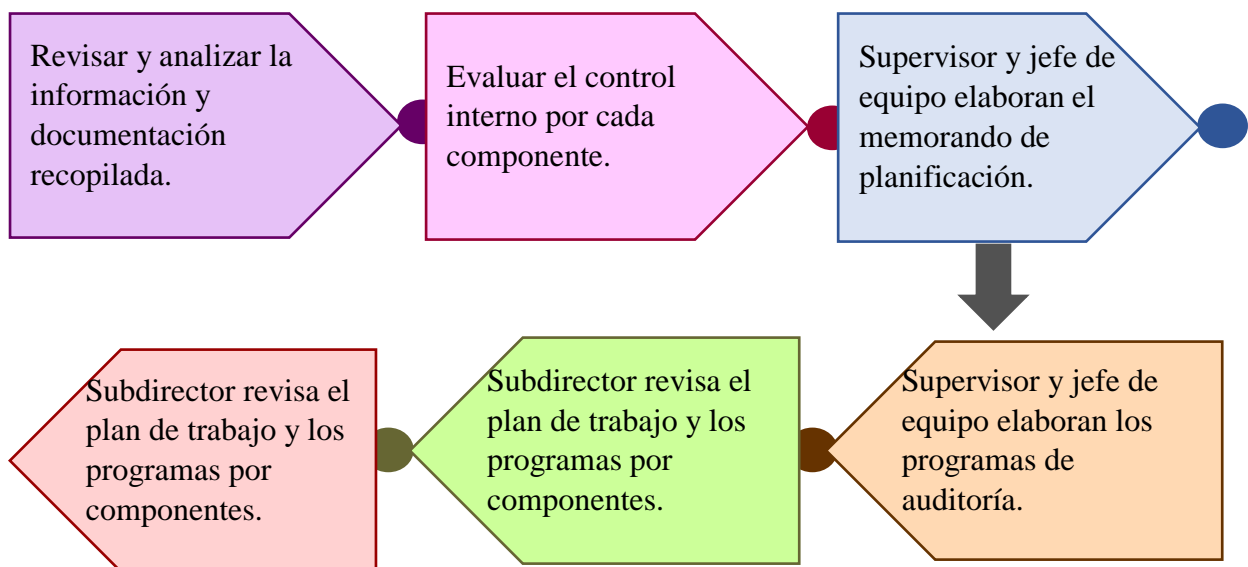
Revisar y analizar la información y documentación recopilada.

Evaluar el control interno por cada componente.

Supervisor y jefe de equipo elaboran el memorando de planificación.

Supervisor y jefe de equipo elaboran los programas de auditoría.

Subdirector revisa el plan de trabajo y los programas por componentes.

Subdirector revisa el plan de trabajo y los programas por componentes.